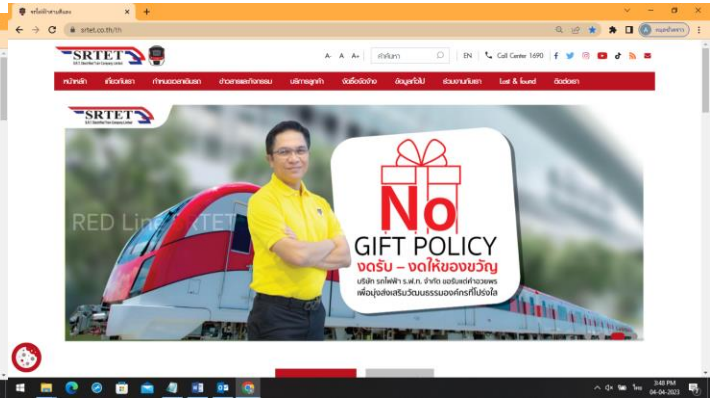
รถไฟฟ้าสายสีแดง

srtet.co.th/th

SRTET

A- A A+ ค้นหา EN Call Center 1690

หน้าหลัก เกี่ยวกับเรา ทำเนียบผู้บริหาร ข่าวสารและกิจกรรม บริการลูกค้า จัดซื้อจัดจ้าง ข้อมูลทั่วไป ร่วมงานกับเรา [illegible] ติดต่อเรา

SRTET

RED Line SRTET

No GIFT POLICY

งดรับ – งดให้ของขวัญ

บริษัท รถไฟฟ้า ร.ฟ.ท. จำกัด ขอรับแต่คำอวยพร เพื่อมุ่งส่งเสริมวัฒนธรรมองค์กรที่โปร่งใส

3:48 PM
04-04-2023